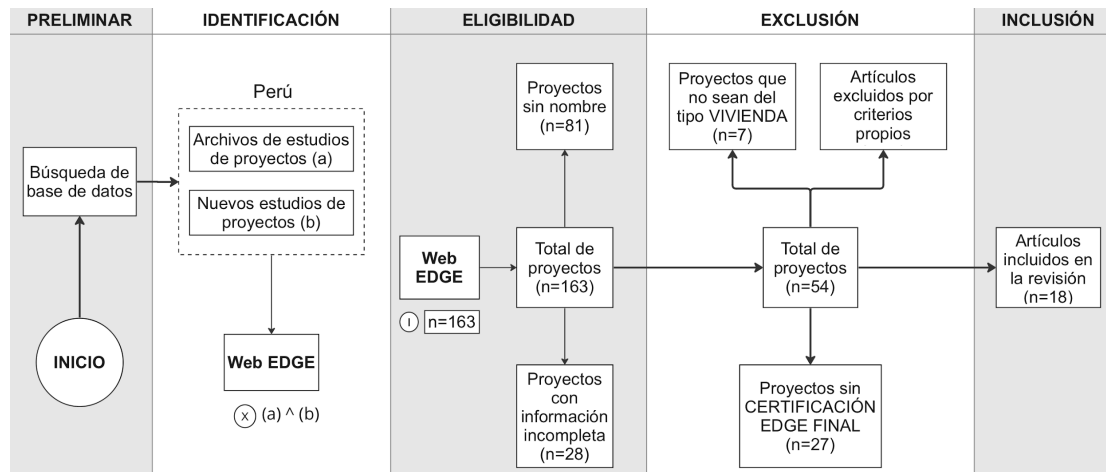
PRELIMINAR

Búsqueda de base de datos

INICIO

IDENTIFICACIÓN

Perú

Archivos de estudios de proyectos (a)

Nuevos estudios de proyectos (b)

Web EDGE

(x) (a) ^ (b)

ELIGIBILIDAD

Proyectos sin nombre (n=81)

Web EDGE

(I) n=163

Total de proyectos (n=163)

Proyectos con información incompleta (n=28)

EXCLUSIÓN

Proyectos que no sean del tipo VIVIENDA (n=7)

Artículos excluidos por criterios propios

Total de proyectos (n=54)

Proyectos sin CERTIFICACIÓN EDGE FINAL (n=27)

INCLUSIÓN

Artículos incluidos en la revisión (n=18)